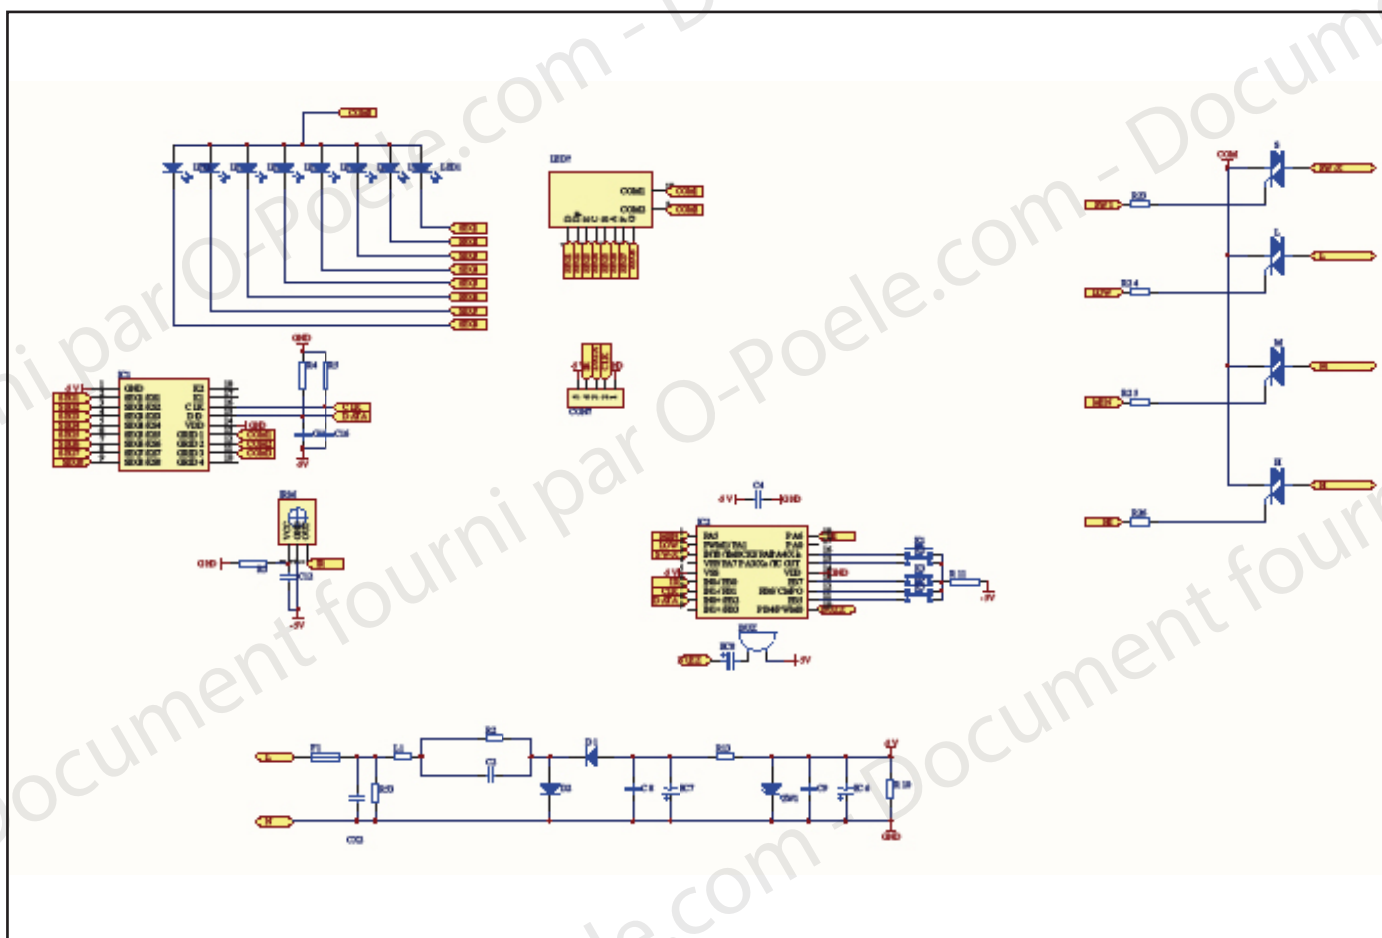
Document fourni par O-Poele.com - Document fourni par O-Poele.com - Document fourni par O-Poele.com - Document fourni par O-Poele.com

LED8
COM1
COM2
COM
R20
R14
R13
R16
IC1
GND
CLK
DIO
VDD
GRID1
GRID2
GRID3
GRID4
GND
R4
R5
C16
-5V
IC2
PA3
PA4
VDD
GND
C4
-5V
GND
R11
BUZ
-5V
F1
L1
R1
C2
D1
R12
ZD1
C8
C7
C9
EC4
R18
GND
CX2
GND
C12
-5V